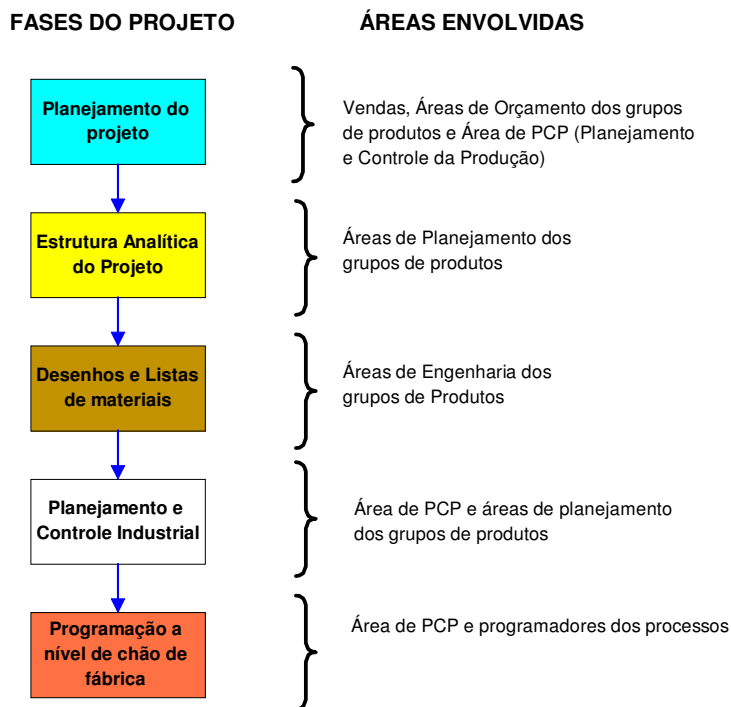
FASES DO PROJETO

ÁREAS ENVOLVIDAS

Planejamento do projeto

Vendas, Áreas de Orçamento dos grupos de produtos e Área de PCP (Planejamento e Controle da Produção)

Estrutura Analítica do Projeto

Áreas de Planejamento dos grupos de produtos

Desenhos e Listas de materiais

Áreas de Engenharia dos grupos de Produtos

Planejamento e Controle Industrial

Área de PCP e áreas de planejamento dos grupos de produtos

Programação a nível de chão de fábrica

Área de PCP e programadores dos processos